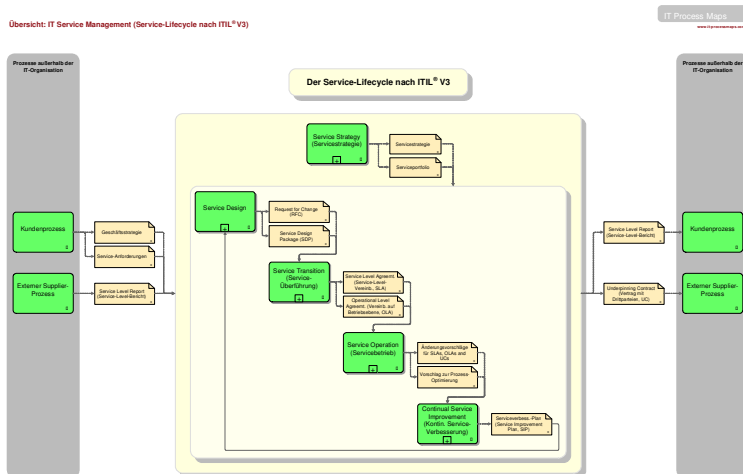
Übersicht: IT Service Management (Service-Lifecycle nach ITIL® V3)

IT Process Maps
www.it-processmaps.com

Prozesse außerhalb der IT-Organisation

Der Service-Lifecycle nach ITIL® V3

Prozesse außerhalb der IT-Organisation

Kundenprozess

Externer Supplier-Prozess

Geschäftsstrategie

Service-Anforderungen

Service Level Report (Service-Level-Bericht)

Service Strategy (Servicestrategie)

Servicestrategie

Serviceportfolio

Service Design

Request for Change (RFC)

Service Design Package (SDP)

Service Transition (Service-Überführung)

Service Level Agreement (Service-Level-Vereinb., SLA)

Operational Level Agreement (Vereinb. auf Betriebsebene, OLA)

Service Operation (Servicebetrieb)

Änderungsvorschläge für SLAs, OLAs and UCs

Vorschlag zur Prozess-Optimierung

Continual Service Improvement (Kontin. Service-Verbesserung)

Serviceverbess.-Plan (Service Improvement Plan, SIP)

Service Level Report (Service-Level-Bericht)

Underpinning Contract (Vertrag mit Drittparteien, UC)

Kundenprozess

Externer Supplier-Prozess